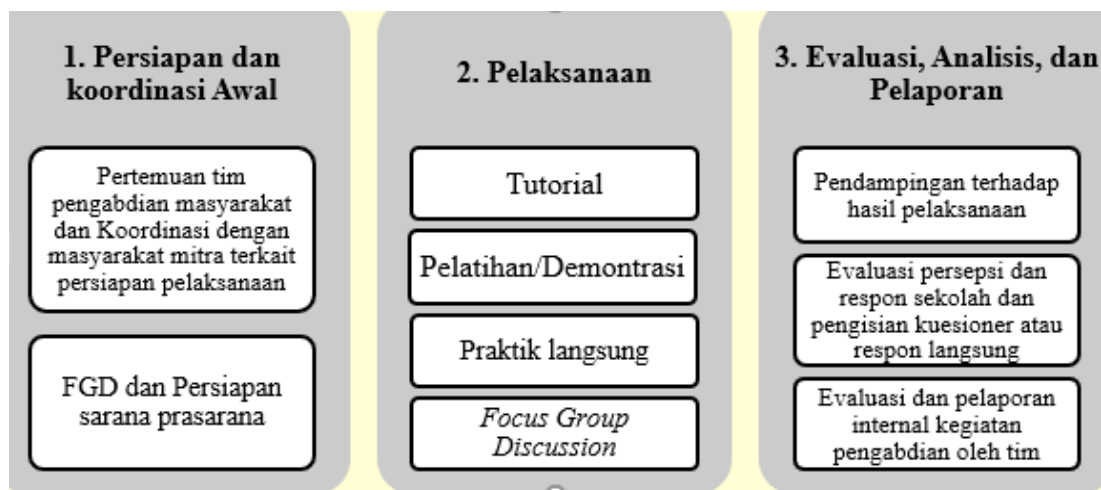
1. Persiapan dan koordinasi Awal

Pertemuan tim pengabdian masyarakat dan Koordinasi dengan masyarakat mitra terkait persiapan pelaksanaan

FGD dan Persiapan sarana prasarana

2. Pelaksanaan

Tutorial

Pelatihan/Demontrasi

Praktik langsung

*Focus Group Discussion*

3. Evaluasi, Analisis, dan Pelaporan

Pendampingan terhadap hasil pelaksanaan

Evaluasi persepsi dan respon sekolah dan pengisian kuesioner atau respon langsung

Evaluasi dan pelaporan internal kegiatan pengabdian oleh tim